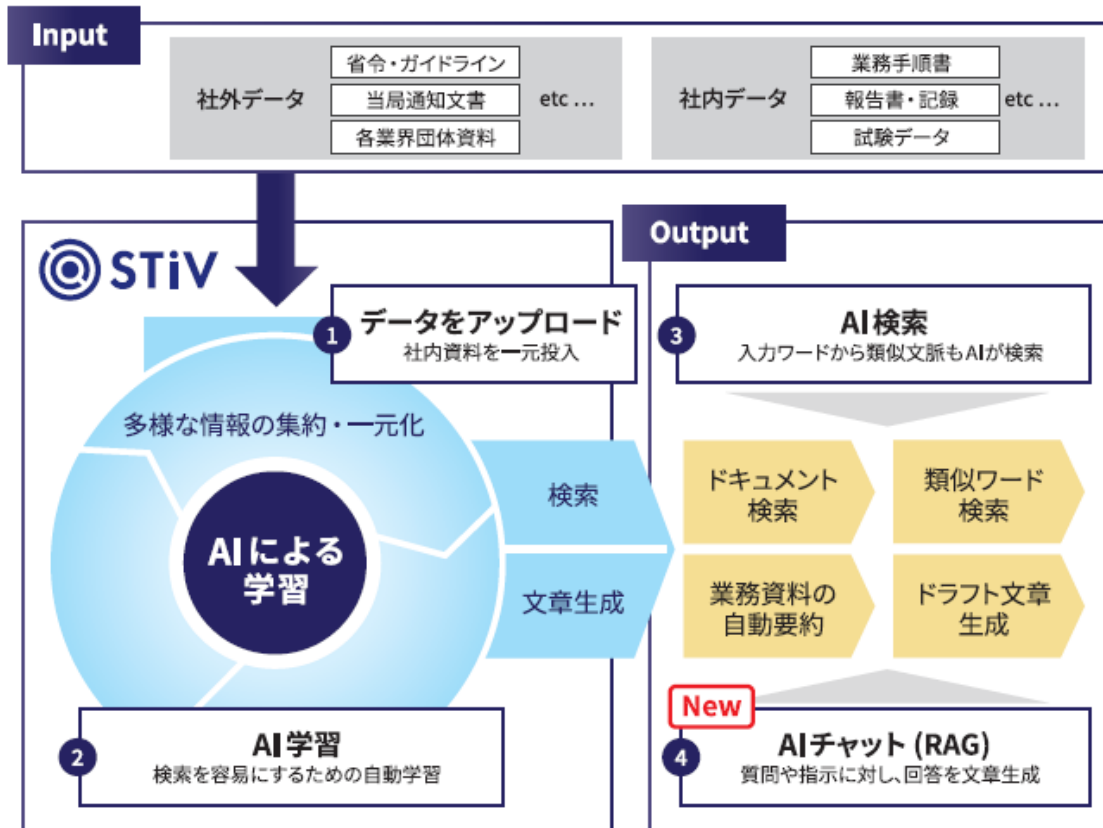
Input

社外データ
省令・ガイドライン
当局通知文書
各業界団体資料
etc ...

社内データ
業務手順書
報告書・記録
試験データ
etc ...

STiV

1 データをアップロード
社内資料を一元投入

多様な情報の集約・一元化

AIによる学習

2 AI学習
検索を容易にするための自動学習

検索

文章生成

Output

3 AI検索
入力ワードから類似文脈もAIが検索

ドキュメント検索

類似ワード検索

業務資料の自動要約

ドラフト文章生成

New

4 AIチャット (RAG)
質問や指示に対し、回答を文章生成